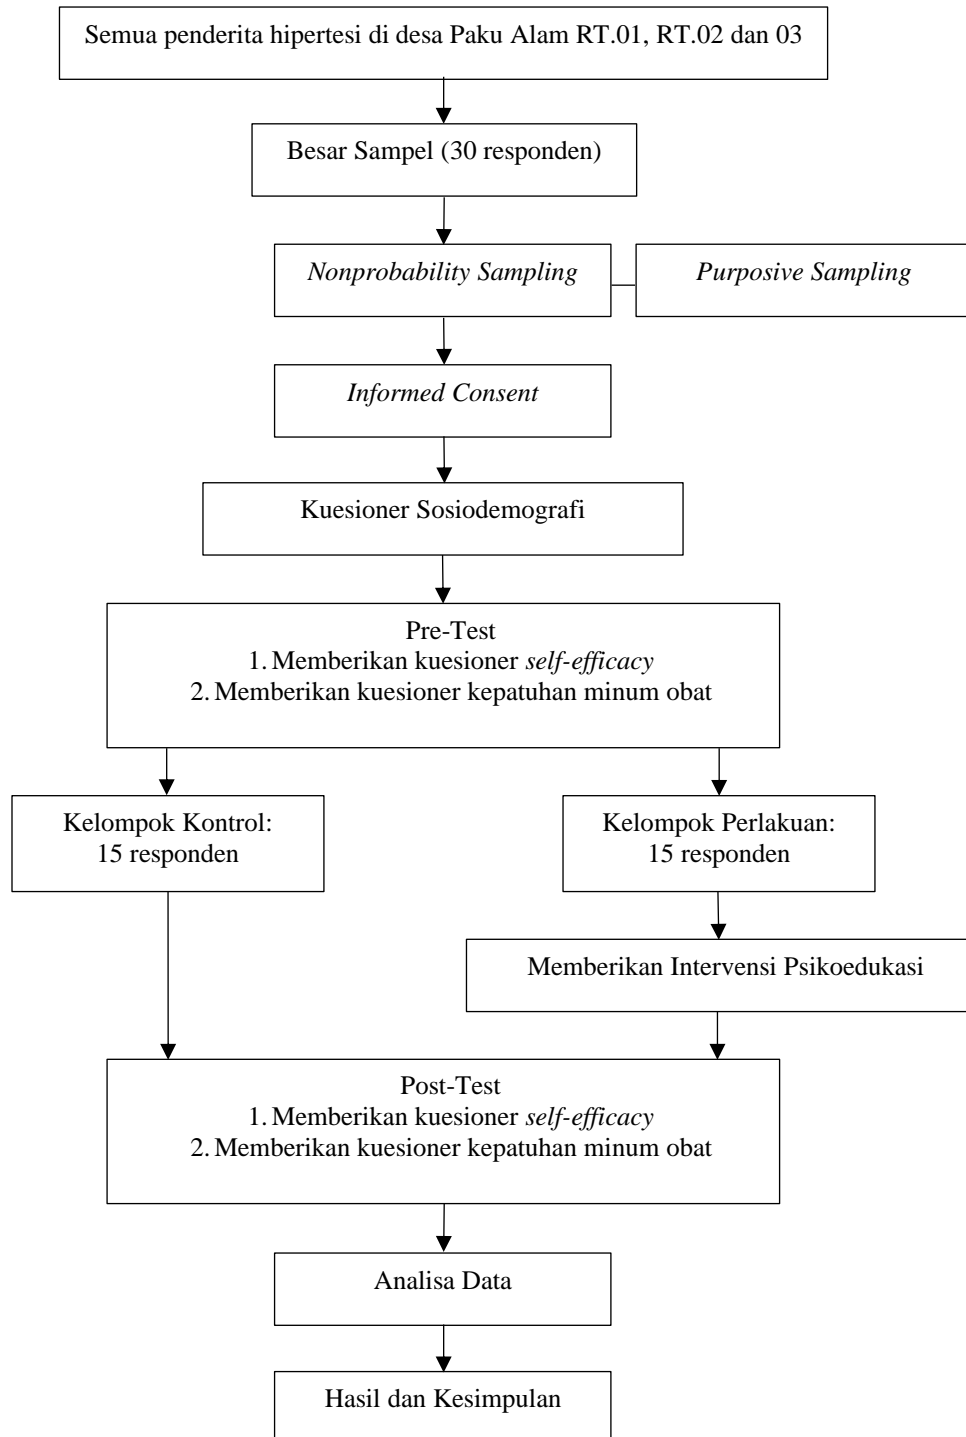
Semua penderita hipertesi di desa Paku Alam RT.01, RT.02 dan 03

Besar Sampel (30 responden)

Nonprobability Sampling

Purposive Sampling

Informed Consent

Kuesioner Sosiodemografi

Pre-Test
1. Memberikan kuesioner self-efficacy
2. Memberikan kuesioner kepatuhan minum obat

Kelompok Kontrol:
15 responden

Kelompok Perlakuan:
15 responden

Memberikan Intervensi Psikoedukasi

Post-Test
1. Memberikan kuesioner self-efficacy
2. Memberikan kuesioner kepatuhan minum obat

Analisa Data

Hasil dan Kesimpulan